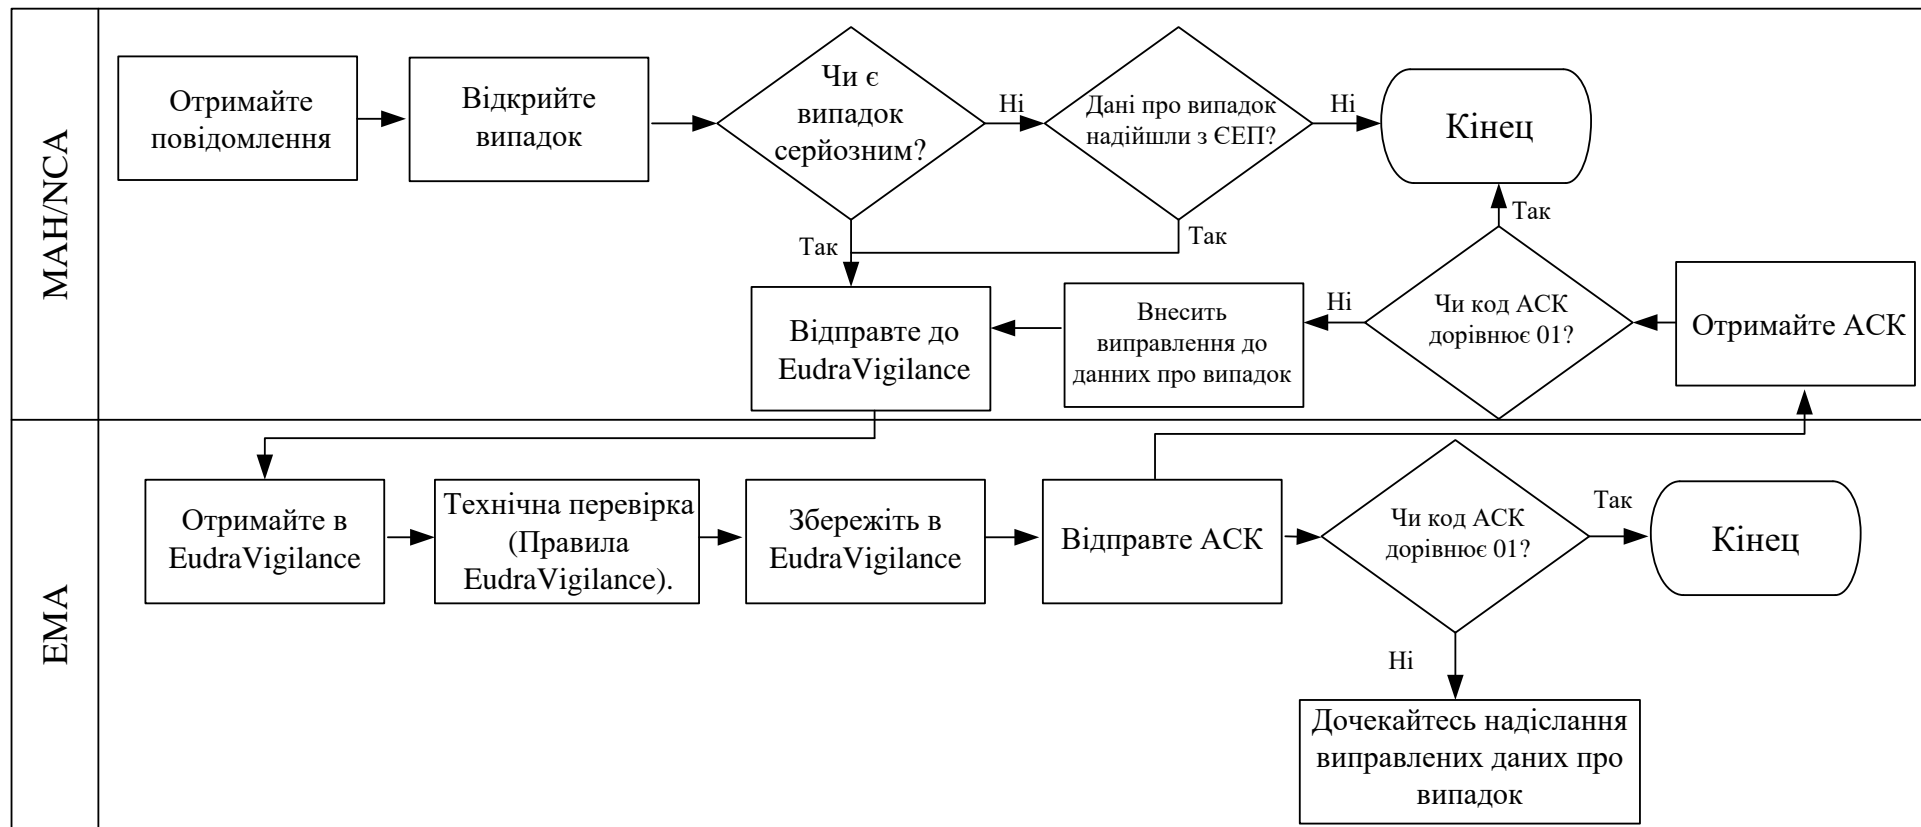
MAH/NCA

Отримайте повідомлення

Відкрийте випадок

Чи є випадок серйозним?

Ні

Дані про випадок надійшли з ЄЕП?

Ні

Кінець

Так

Так

Так

Відправте до EudraVigilance

Внесить виправлення до данних про випадок

Ні

Чи код АСК дорівнює 01?

Отримайте АСК

EMA

Отримайте в EudraVigilance

Технічна перевірка (Правила EudraVigilance).

Збережіть в EudraVigilance

Відправте АСК

Чи код АСК дорівнює 01?

Так

Кінець

Ні

Дочекайтесь надіслання виправлених даних про випадок